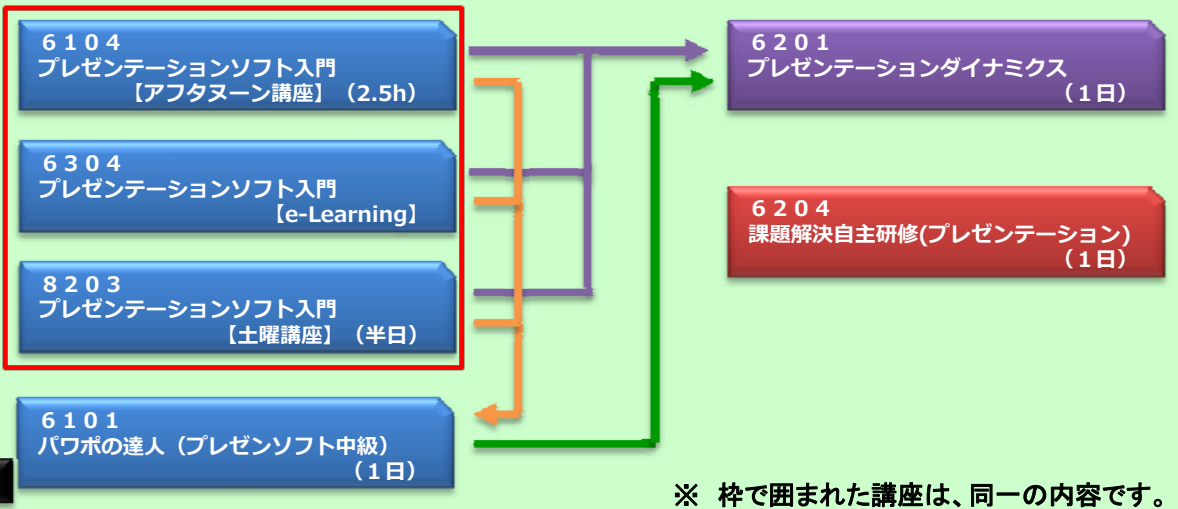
６１０４
プレゼンテーションソフト入門
【アフタヌーン講座】（2.5h）

６３０４
プレゼンテーションソフト入門
【e-Learning】

８２０３
プレゼンテーションソフト入門
【土曜講座】（半日）

６１０１
パワポの達人（プレゼンソフト中級）
（１日）

６２０１
プレゼンテーションダイナミクス
（１日）

６２０４
課題解決自主研修(プレゼンテーション)
（１日）

※ 枠で囲まれた講座は、同一の内容です。